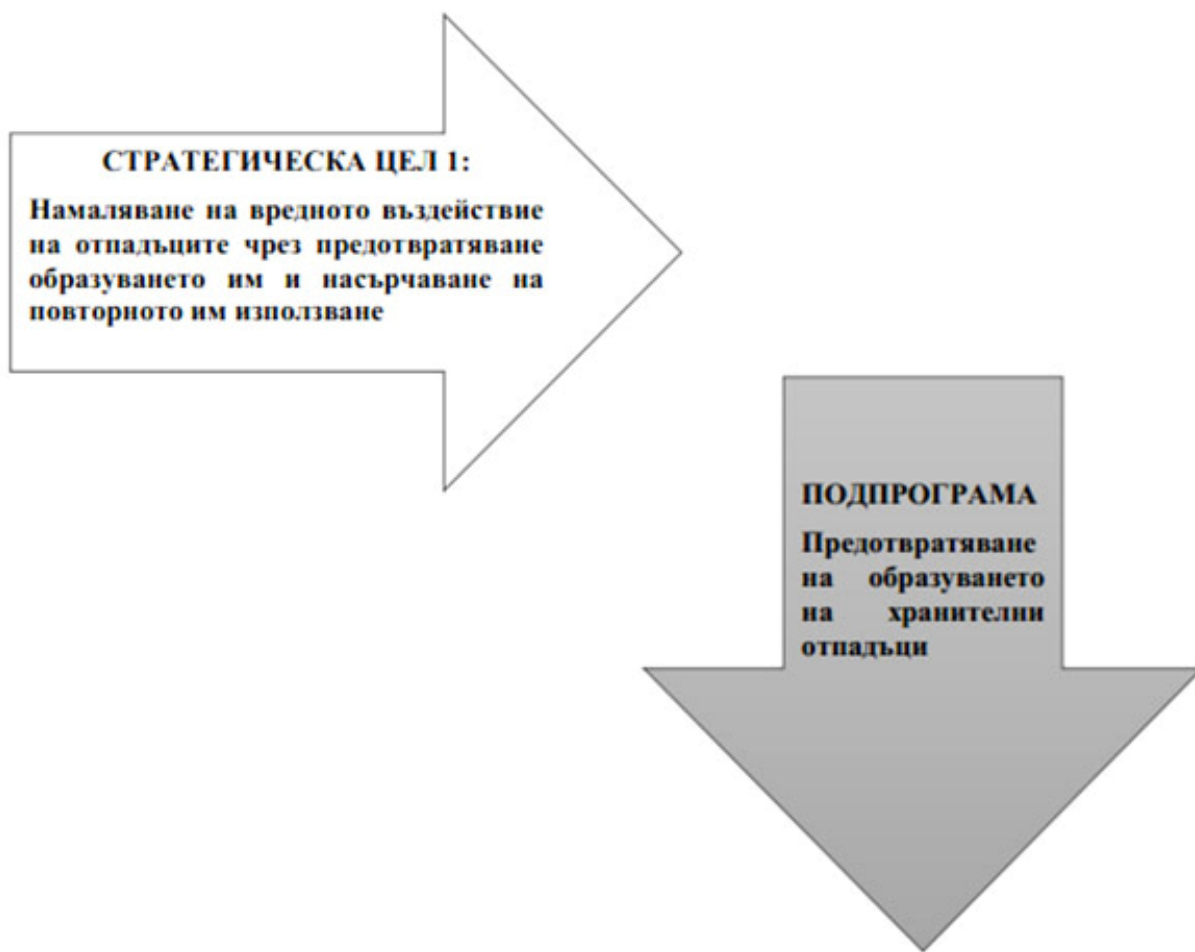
СТРАТЕГИЧЕСКА ЦЕЛ 1:

Намаляване на вредното въздействие на отпадъците чрез предотвратяване образуването им и насърчаване на повторното им използване

ПОДПРОГРАМА

Предотвратяване на образуването на хранителни отпадъци